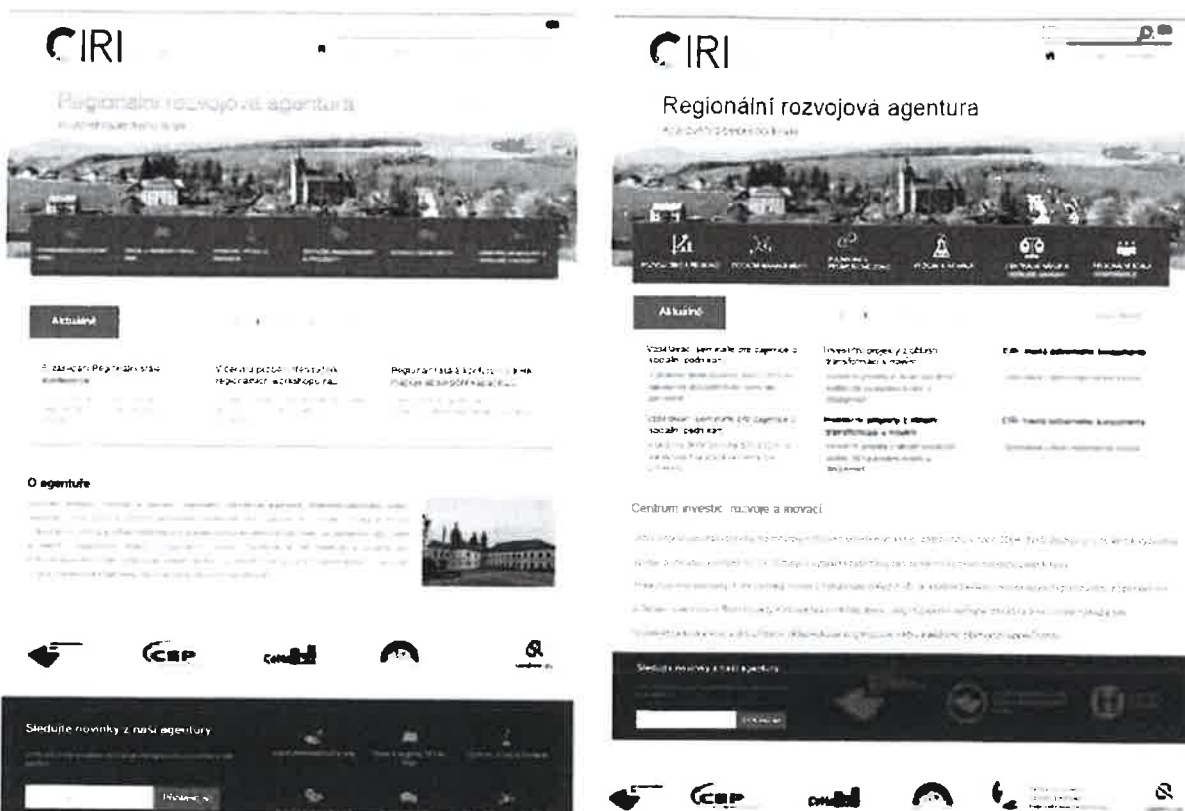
CIRI

Regionální rozvojová agentura

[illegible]

Aktuálně

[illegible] Regionální stálé konference

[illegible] regionálních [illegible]

Regionální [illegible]

O agentuře

CEP

Sledujte novinky z naší agentury

CIRI

Regionální rozvojová agentura

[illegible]

Aktuálně

Vzdělávací semináře pro zájemce o sociální podnikání

Investiční projekty z oblasti transformace a inovací

CIRI: nová zahraniční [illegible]

Vzdělávací semináře pro zájemce o sociální podnikání

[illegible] transformace a inovací

CIRI: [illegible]

Centrum investic, rozvoje a inovací

Sledujte novinky z naší agentury

CEP